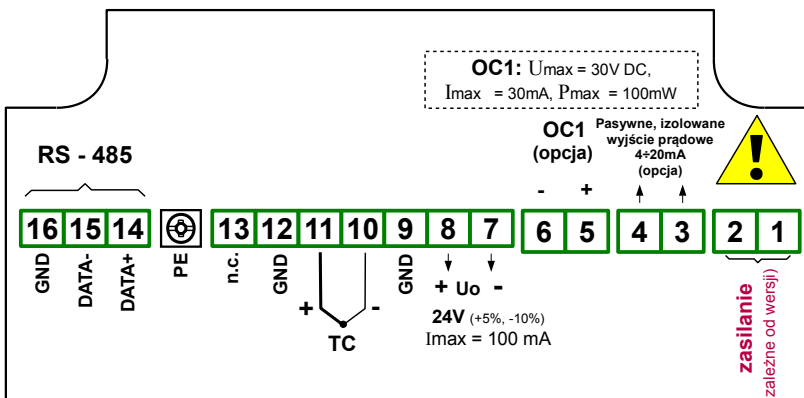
OC1: Umax = 30V DC,
Imax = 30mA, Pmax = 100mW

RS - 485

OC1
(opcja)

Pasywne, izolowane
wyjście prądowe
4÷20mA
(opcja)

- +

16 15 14 PE 13 12 11 10 9 8 7 6 5 4 3 2 1

GND DATA- DATA+ PE n.c. GND GND

+ - TC

+ Uo -

24V (+5%, -10%)
Imax = 100 mA

zasilanie
zależne od wersji)